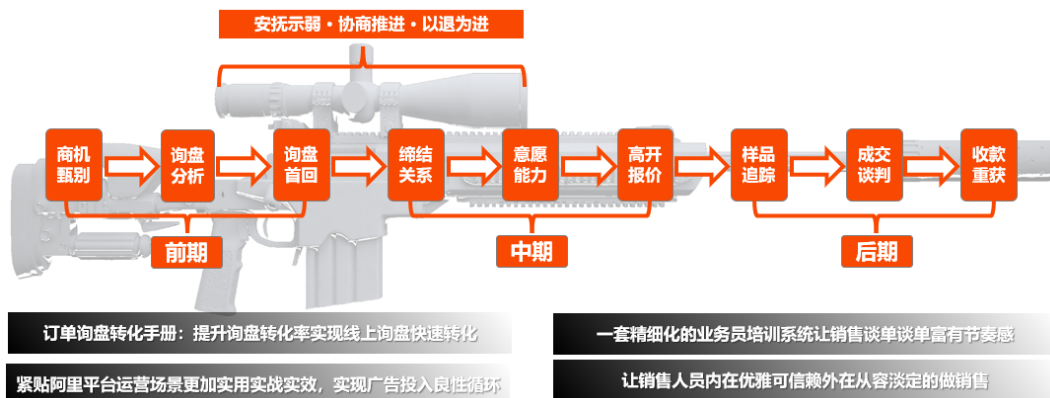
安抚示弱 · 协商推进 · 以退为进

商机甄别

询盘分析

询盘首回

缔结关系

意愿能力

高开报价

样品追踪

成交谈判

收款重获

前期

中期

后期

订单询盘转化手册：提升询盘转化率实现线上询盘快速转化

紧贴阿里平台运营场景更加实用实战实效，实现广告投入良性循环

一套精细化的业务员培训系统让销售谈单谈单富有节奏感

让销售人员内在优雅可信赖外在从容淡定的做销售